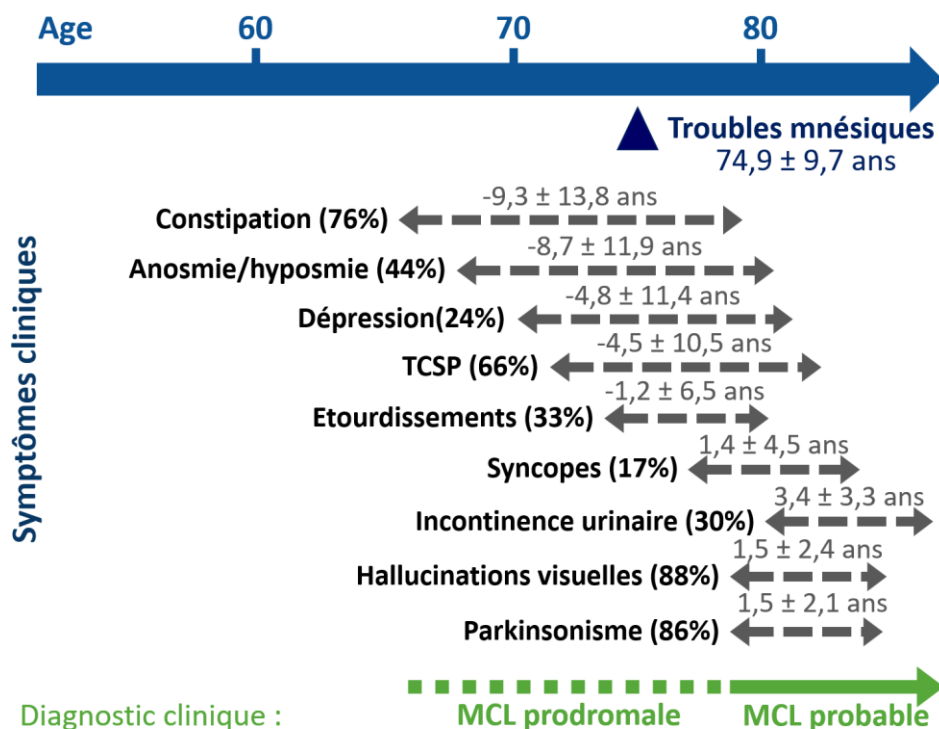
Age 60 70 80

Troubles mnésiques
74,9 ± 9,7 ans

Symptômes cliniques

-9,3 ± 13,8 ans
Constipation (76%)

-8,7 ± 11,9 ans
Anosmie/hyposmie (44%)

-4,8 ± 11,4 ans
Dépression(24%)

-4,5 ± 10,5 ans
TCSP (66%)

-1,2 ± 6,5 ans
Etourdissements (33%)

1,4 ± 4,5 ans
Syncopes (17%)

3,4 ± 3,3 ans
Incontinence urinaire (30%)

1,5 ± 2,4 ans
Hallucinations visuelles (88%)

1,5 ± 2,1 ans
Parkinsonisme (86%)

Diagnostic clinique : MCL prodromale MCL probable